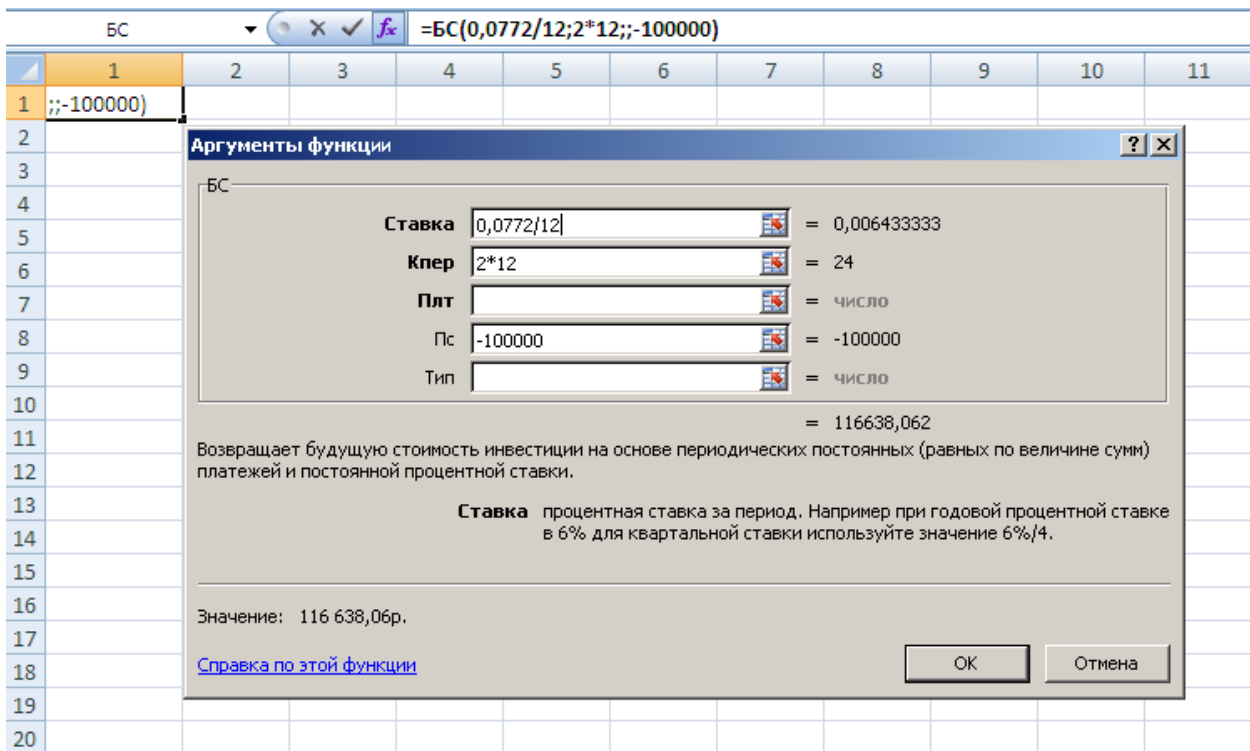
БС

$f_x$ =БС(0,0772/12;2*12;;-100000)

| | 1 | 2 | 3 | 4 | 5 | 6 | 7 | 8 | 9 | 10 | 11 |
|---|---|---|---|---|---|---|---|---|---|---|---|
| 1 | ;;-100000) | | | | | | | | | | |
| 2 | | | | | | | | | | | |
| 3 | | | | | | | | | | | |
| 4 | | | | | | | | | | | |
| 5 | | | | | | | | | | | |
| 6 | | | | | | | | | | | |
| 7 | | | | | | | | | | | |
| 8 | | | | | | | | | | | |
| 9 | | | | | | | | | | | |
| 10 | | | | | | | | | | | |
| 11 | | | | | | | | | | | |
| 12 | | | | | | | | | | | |
| 13 | | | | | | | | | | | |
| 14 | | | | | | | | | | | |
| 15 | | | | | | | | | | | |
| 16 | | | | | | | | | | | |
| 17 | | | | | | | | | | | |
| 18 | | | | | | | | | | | |
| 19 | | | | | | | | | | | |
| 20 | | | | | | | | | | | |

Аргументы функции

?

БС

Ставка 0,0772/12 = 0,006433333

Кпер 2*12 = 24

Плт = число

Пс -100000 = -100000

Тип = число

= 116638,062

Возвращает будущую стоимость инвестиции на основе периодических постоянных (равных по величине сумм) платежей и постоянной процентной ставки.

Ставка процентная ставка за период. Например при годовой процентной ставке в 6% для квартальной ставки используйте значение 6%/4.

Значение: 116 638,06р.

Справка по этой функции

ОК

Отмена